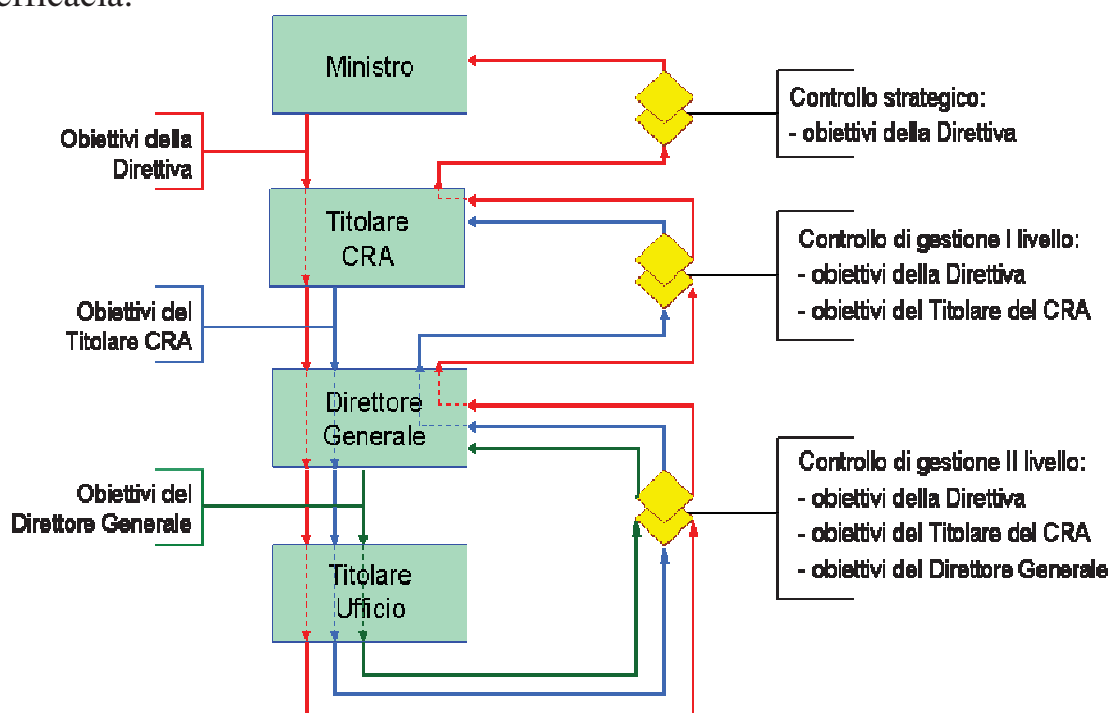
efficacia.

Ministro

Obiettivi della Direttiva

Controllo strategico:
- obiettivi della Direttiva

Titolare CRA

Controllo di gestione I livello:
- obiettivi della Direttiva
- obiettivi del Titolare del CRA

Obiettivi del Titolare CRA

Direttore Generale

Controllo di gestione II livello:
- obiettivi della Direttiva
- obiettivi del Titolare del CRA
- obiettivi del Direttore Generale

Obiettivi del Direttore Generale

Titolare Ufficio